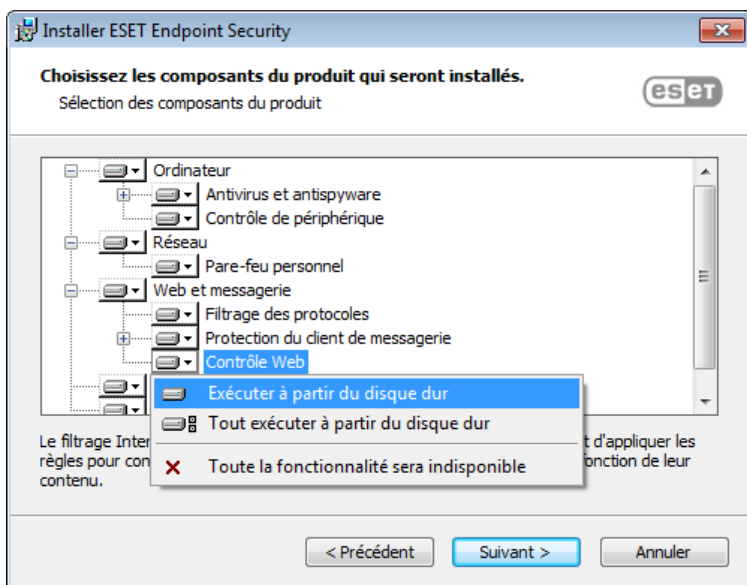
Installer ESET Endpoint Security

Choisissez les composants du produit qui seront installés.
Sélection des composants du produit

eset

Ordinateur
Antivirus et antispyware
Contrôle de périphérique
Réseau
Pare-feu personnel
Web et messagerie
Filtrage des protocoles
Protection du client de messagerie
Contrôle Web

Exécuter à partir du disque dur
Tout exécuter à partir du disque dur
Toute la fonctionnalité sera indisponible

Le filtrage Inter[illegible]t d'appliquer les règles pour con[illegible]fonction de leur contenu.

< Précédent
Suivant >
Annuler